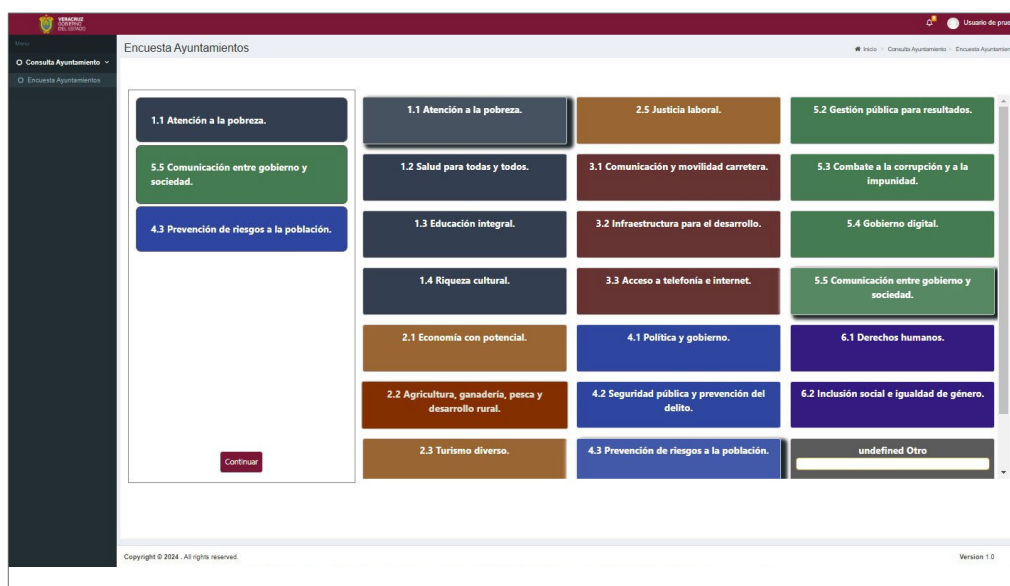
VERACRUZ GOBIERNO DEL ESTADO

Usuario de prue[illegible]

Menu

Consulta Ayuntamiento

Encuesta Ayuntamientos

Encuesta Ayuntamientos

Inicio > Consulta Ayuntamiento > Encuesta Ayuntamien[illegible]

1.1 Atención a la pobreza.

5.5 Comunicación entre gobierno y sociedad.

4.3 Prevención de riesgos a la población.

Continuar

1.1 Atención a la pobreza.

2.5 Justicia laboral.

5.2 Gestión pública para resultados.

1.2 Salud para todas y todos.

3.1 Comunicación y movilidad carretera.

5.3 Combate a la corrupción y a la impunidad.

1.3 Educación integral.

3.2 Infraestructura para el desarrollo.

5.4 Gobierno digital.

1.4 Riqueza cultural.

3.3 Acceso a telefonía e internet.

5.5 Comunicación entre gobierno y sociedad.

2.1 Economía con potencial.

4.1 Política y gobierno.

6.1 Derechos humanos.

2.2 Agricultura, ganadería, pesca y desarrollo rural.

4.2 Seguridad pública y prevención del delito.

6.2 Inclusión social e igualdad de género.

2.3 Turismo diverso.

4.3 Prevención de riesgos a la población.

undefined Otro

Copyright © 2024 . All rights reserved.

Version 1.0